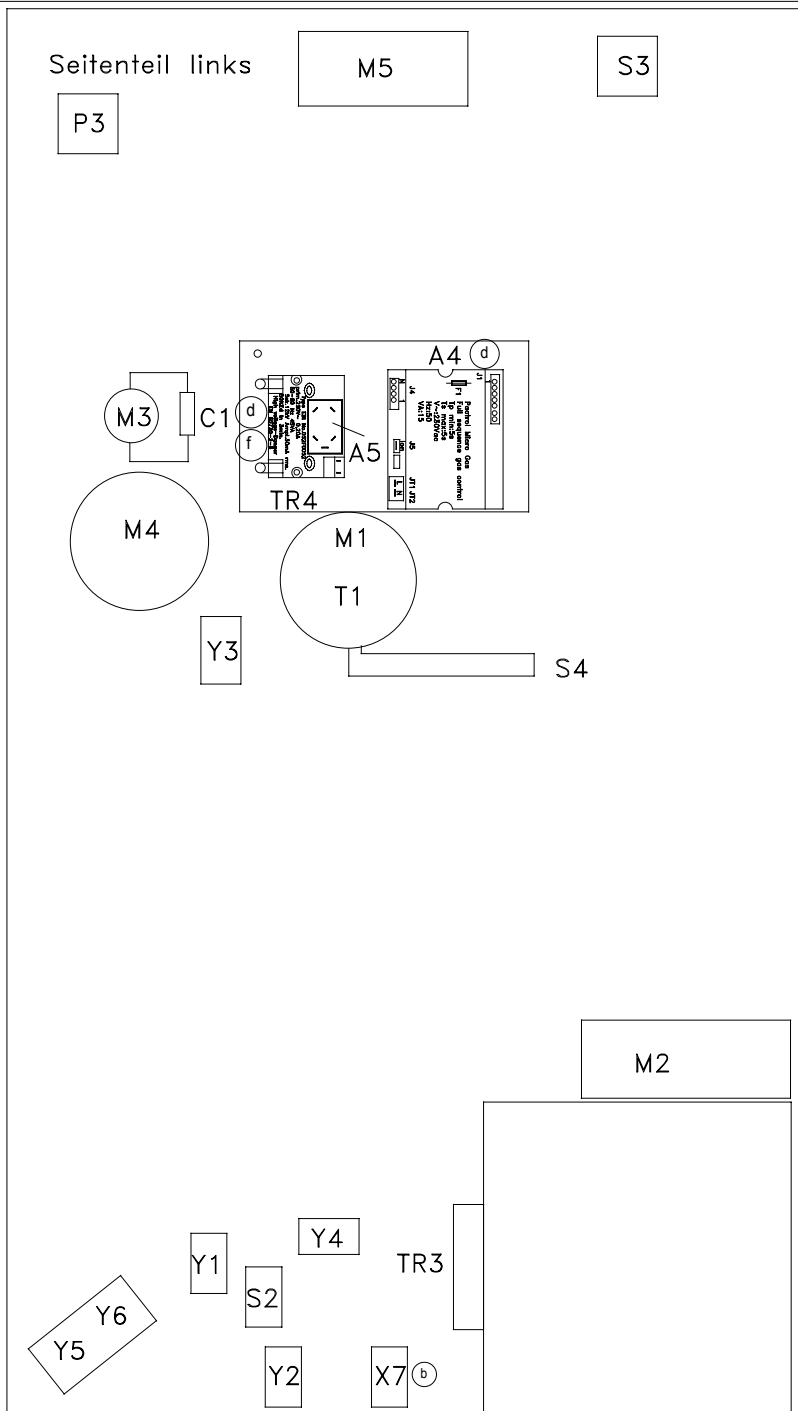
Seitenteil links

M5

S3

P3

A4 d

M3

C1

d

f

A5

Pactrol Micro Gas
Full sequence gas control
Tp min:5s
Ts max:5s
V=230Vac
Hz:50
VA:15

J4

J1

F1

J5

JT1 JT2

TR4

M4

M1

T1

Y3

S4

M2

Y4

Y1

TR3

S2

Y6

Y5

Y2

X7 b